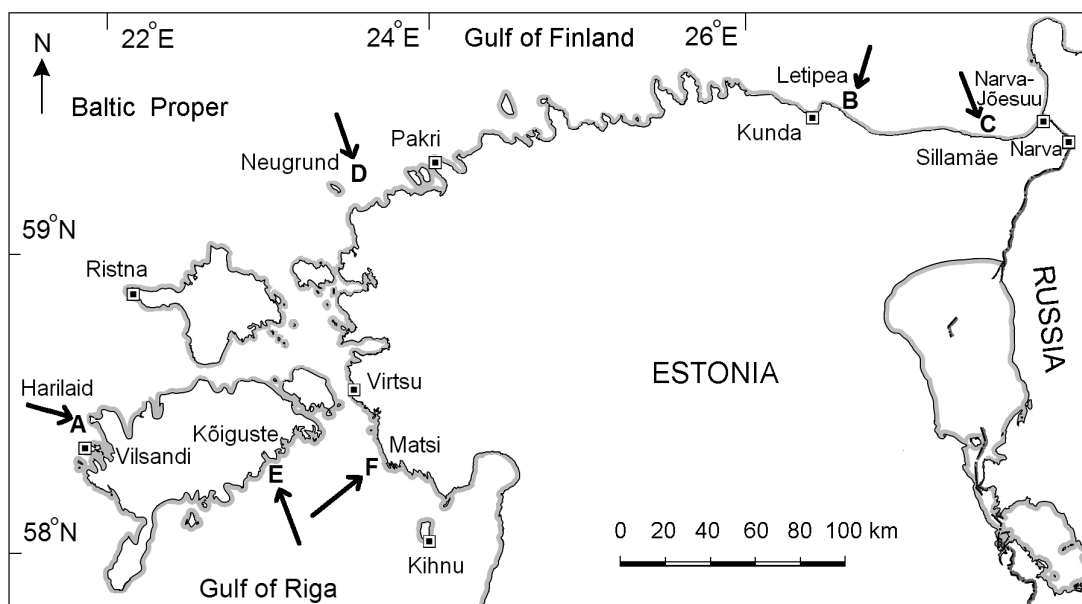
N

22°E

24°E

Gulf of Finland

26°E

Baltic Proper

Letipea

B

Narva-Jõesuu

C

Kunda

Sillamäe

Narva

Pakri

Neugrund

D

59°N

Ristna

RUSSIA

ESTONIA

Virtsu

Harilaid

A

Kõiguste

Vilsandi

Matsi

E

F

58°N

0 20 40 60 80 100 km

Kihnu

Gulf of Riga